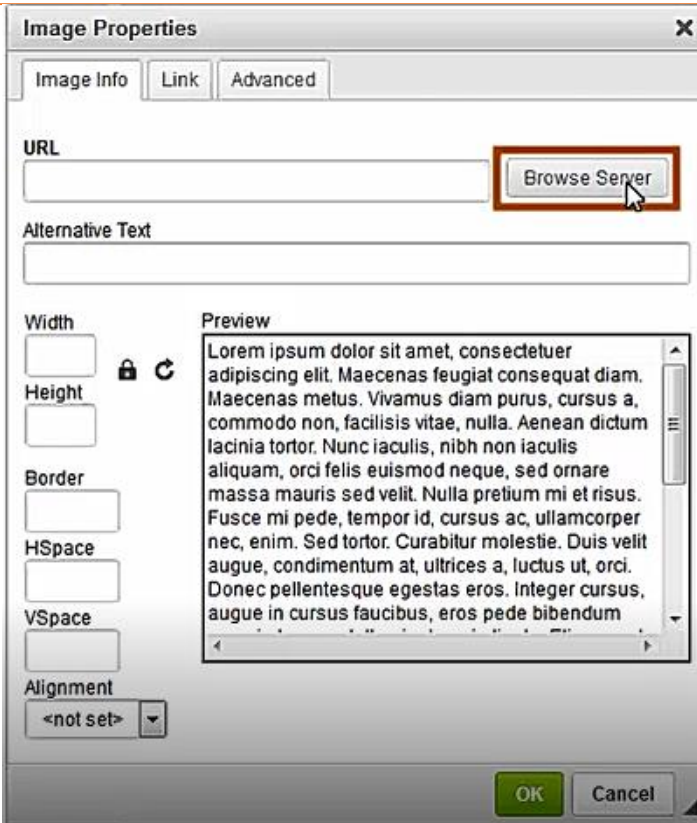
Image Properties ×

Image Info | Link | Advanced

URL

Browse Server

Alternative Text

Width

Height

Border

HSpace

VSpace

Alignment

<not set>

Preview

Lorem ipsum dolor sit amet, consectetuer adipiscing elit. Maecenas feugiat consequat diam. Maecenas metus. Vivamus diam purus, cursus a, commodo non, facilisis vitae, nulla. Aenean dictum lacinia tortor. Nunc iaculis, nibh non iaculis aliquam, orci felis euismod neque, sed ornare massa mauris sed velit. Nulla pretium mi et risus. Fusce mi pede, tempor id, cursus ac, ullamcorper nec, enim. Sed tortor. Curabitur molestie. Duis velit augue, condimentum at, ultrices a, luctus ut, orci. Donec pellentesque egestas eros. Integer cursus, augue in cursus faucibus, eros pede bibendum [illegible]

OK | Cancel